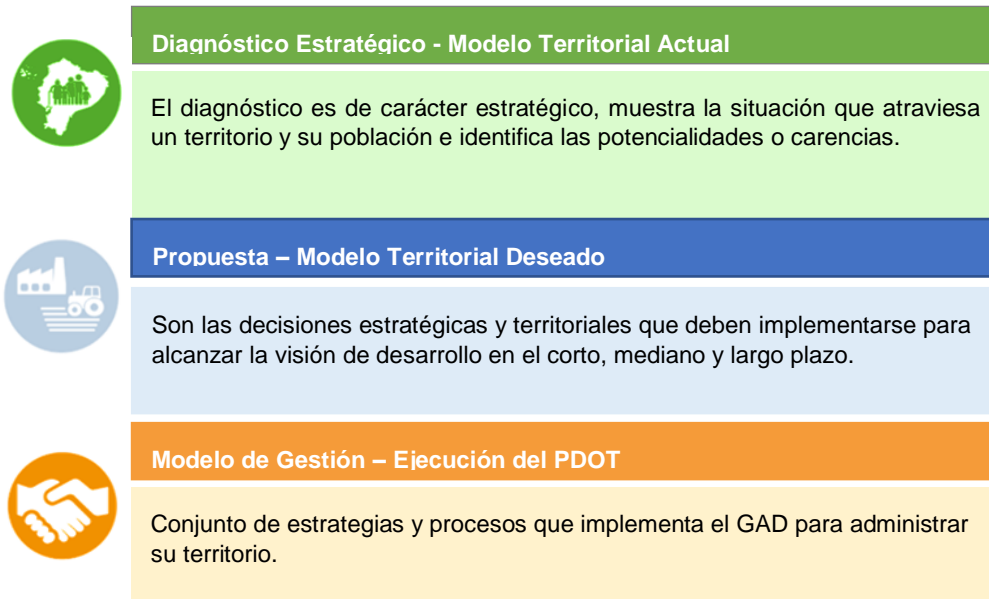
Diagnóstico Estratégico - Modelo Territorial Actual

El diagnóstico es de carácter estratégico, muestra la situación que atraviesa un territorio y su población e identifica las potencialidades o carencias.

Propuesta – Modelo Territorial Deseado

Son las decisiones estratégicas y territoriales que deben implementarse para alcanzar la visión de desarrollo en el corto, mediano y largo plazo.

Modelo de Gestión – Ejecución del PDOT

Conjunto de estrategias y procesos que implementa el GAD para administrar su territorio.